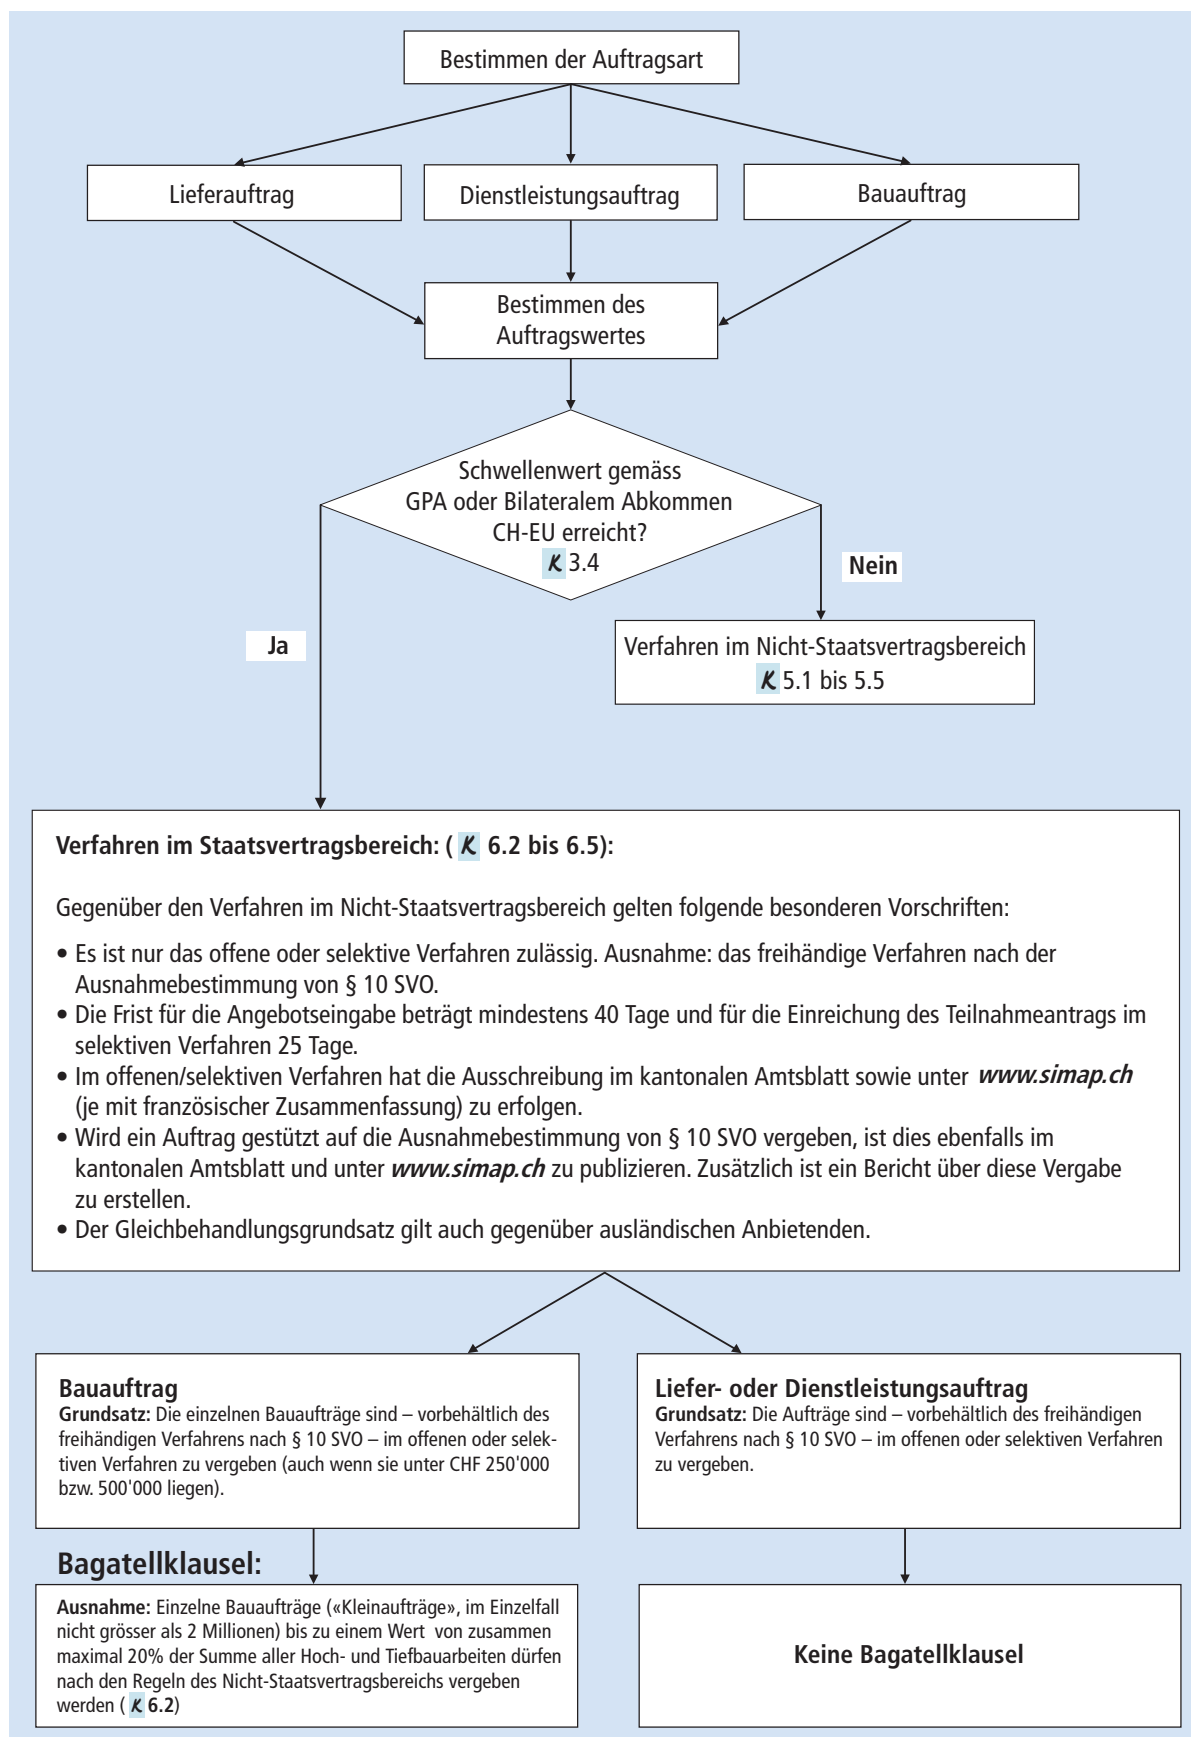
Bestimmen der Auftragsart

Lieferauftrag

Dienstleistungsauftrag

Bauauftrag

Bestimmen des Auftragswertes

Schwellenwert gemäss GPA oder Bilateralem Abkommen CH-EU erreicht? K 3.4

Nein

Ja

Verfahren im Nicht-Staatsvertragsbereich K 5.1 bis 5.5

**Verfahren im Staatsvertragsbereich: ( K 6.2 bis 6.5):**

Gegenüber den Verfahren im Nicht-Staatsvertragsbereich gelten folgende besonderen Vorschriften:

• Es ist nur das offene oder selektive Verfahren zulässig. Ausnahme: das freihändige Verfahren nach der Ausnahmebestimmung von § 10 SVO.
• Die Frist für die Angebotseingabe beträgt mindestens 40 Tage und für die Einreichung des Teilnahmeantrags im selektiven Verfahren 25 Tage.
• Im offenen/selektiven Verfahren hat die Ausschreibung im kantonalen Amtsblatt sowie unter www.simap.ch (je mit französischer Zusammenfassung) zu erfolgen.
• Wird ein Auftrag gestützt auf die Ausnahmebestimmung von § 10 SVO vergeben, ist dies ebenfalls im kantonalen Amtsblatt und unter www.simap.ch zu publizieren. Zusätzlich ist ein Bericht über diese Vergabe zu erstellen.
• Der Gleichbehandlungsgrundsatz gilt auch gegenüber ausländischen Anbietenden.

**Bauauftrag**
**Grundsatz:** Die einzelnen Bauaufträge sind – vorbehältlich des freihändigen Verfahrens nach § 10 SVO – im offenen oder selektiven Verfahren zu vergeben (auch wenn sie unter CHF 250'000 bzw. 500'000 liegen).

**Liefer- oder Dienstleistungsauftrag**
**Grundsatz:** Die Aufträge sind – vorbehältlich des freihändigen Verfahrens nach § 10 SVO – im offenen oder selektiven Verfahren zu vergeben.

**Bagatellklausel:**

**Ausnahme:** Einzelne Bauaufträge («Kleinaufträge», im Einzelfall nicht grösser als 2 Millionen) bis zu einem Wert von zusammen maximal 20% der Summe aller Hoch- und Tiefbauarbeiten dürfen nach den Regeln des Nicht-Staatsvertragsbereichs vergeben werden ( K 6.2)

**Keine Bagatellklausel**